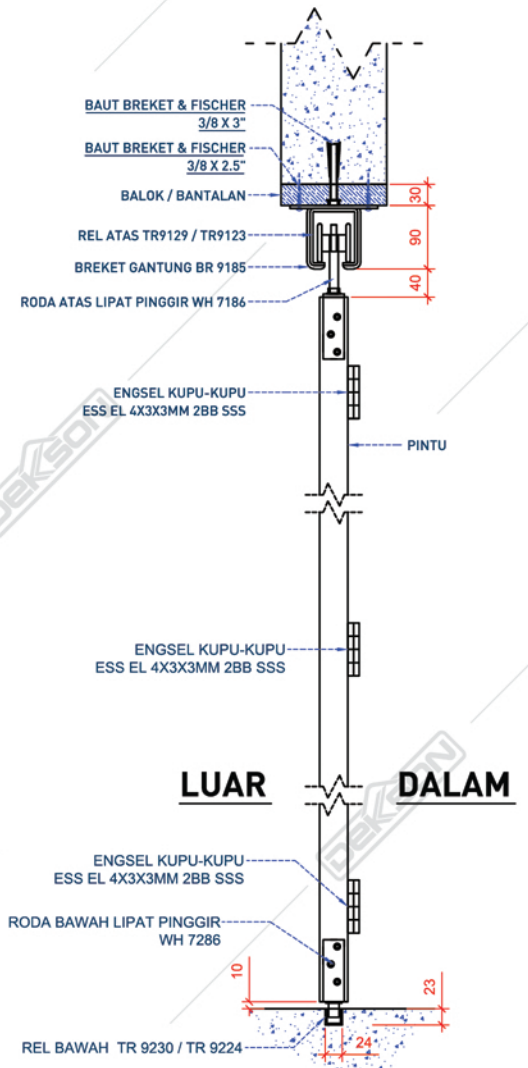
BAUT BREKET & FISCHER
3/8 X 3"

BAUT BREKET & FISCHER
3/8 X 2.5"

BALOK / BANTALAN

30

REL ATAS TR9129 / TR9123

90

BREKET GANTUNG BR 9185

40

RODA ATAS LIPAT PINGGIR WH 7186

ENGSEL KUPU-KUPU
ESS EL 4X3X3MM 2BB SSS

PINTU

DEKSON

ENGSEL KUPU-KUPU
ESS EL 4X3X3MM 2BB SSS

LUAR

DALAM

DEKSON

ENGSEL KUPU-KUPU
ESS EL 4X3X3MM 2BB SSS

RODA BAWAH LIPAT PINGGIR
WH 7286

10

23

REL BAWAH TR 9230 / TR 9224

24